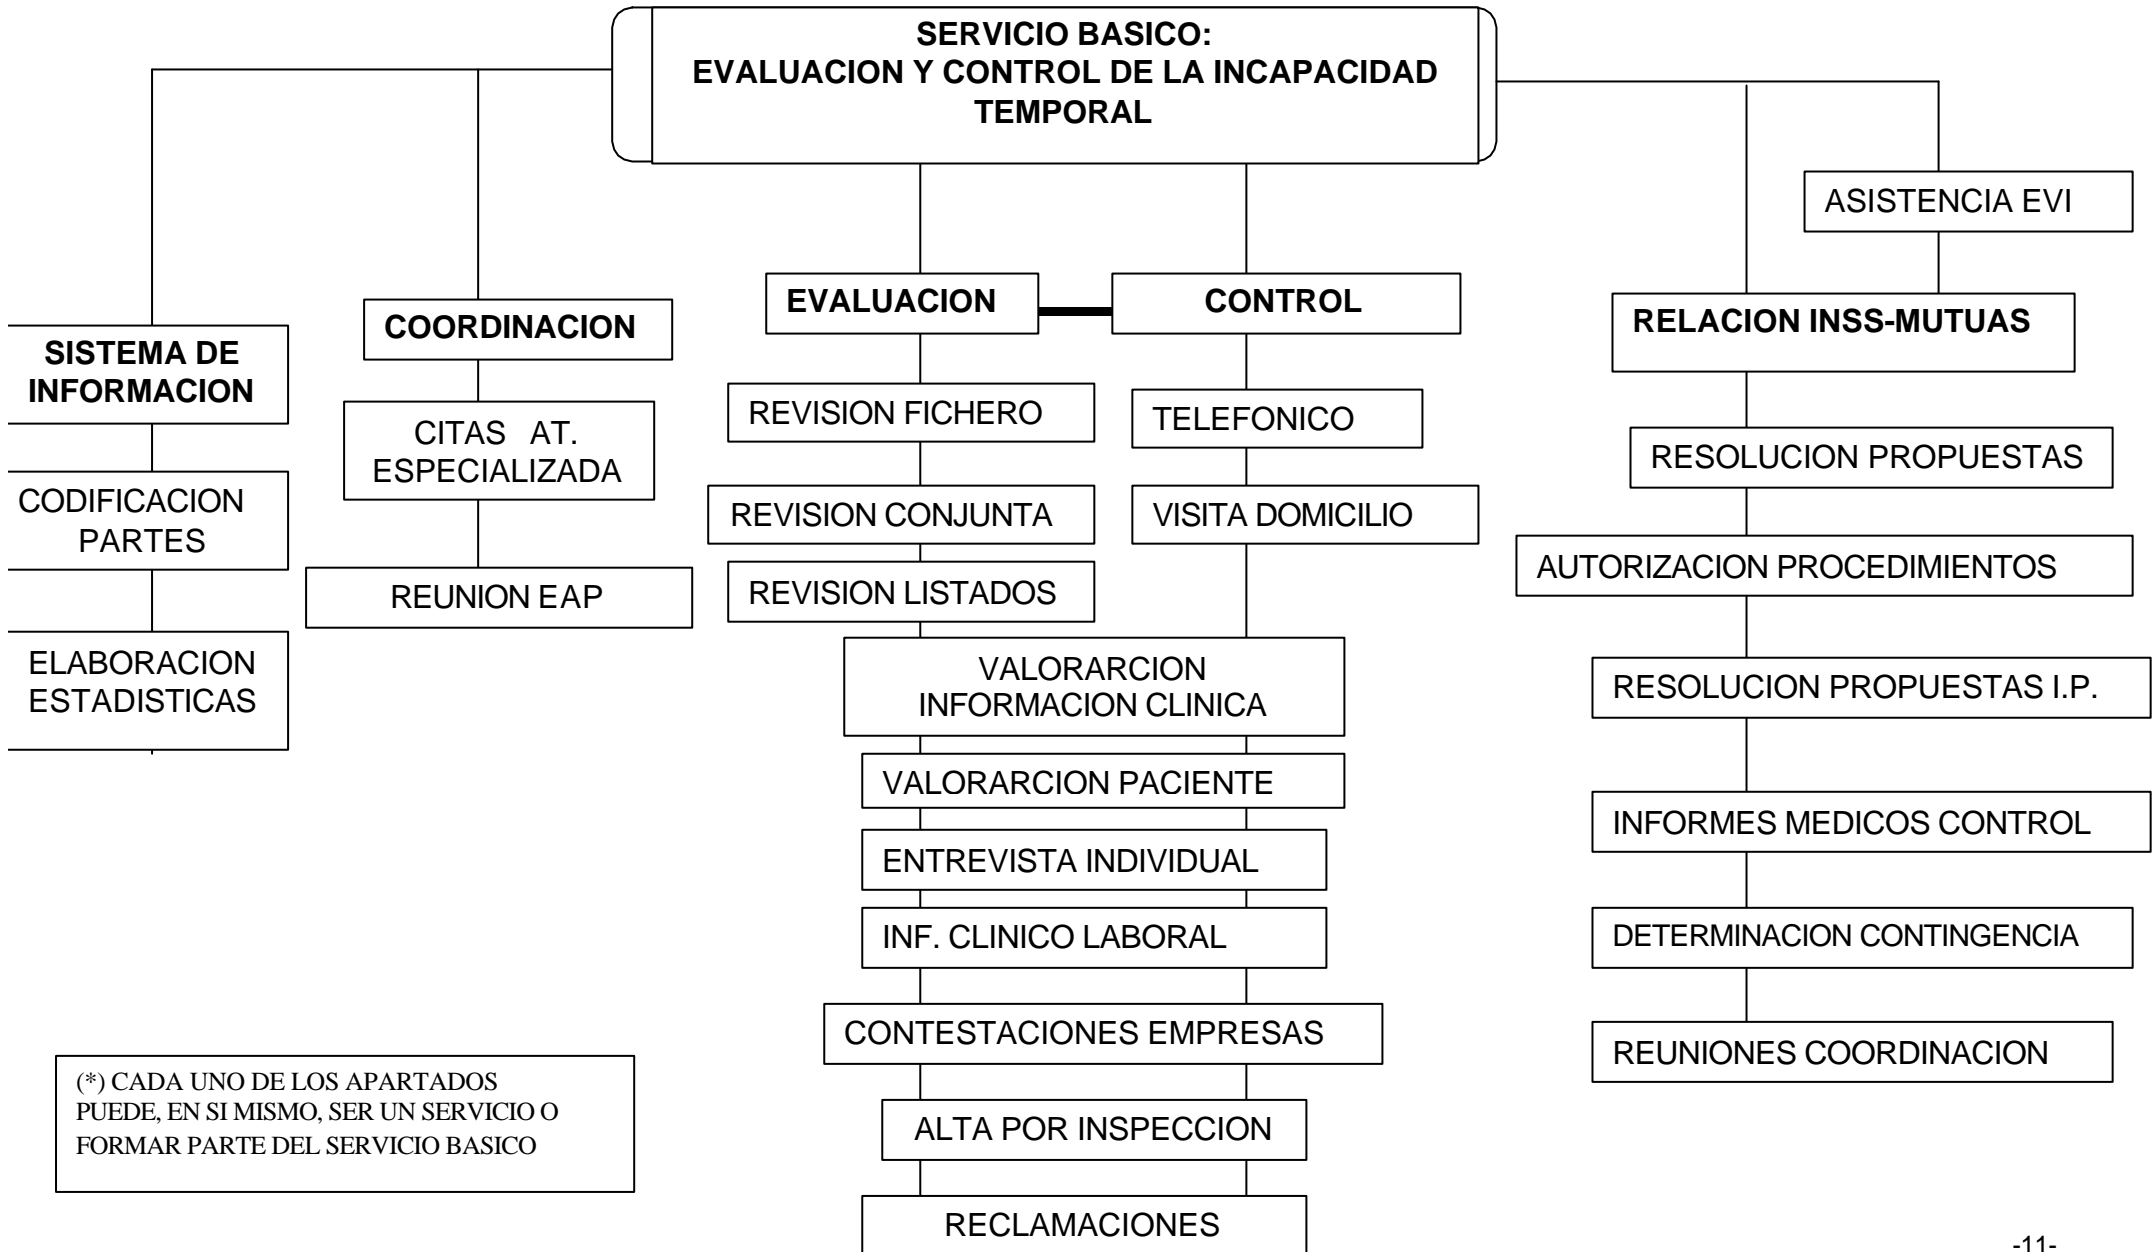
SERVICIO BASICO:
EVALUACION Y CONTROL DE LA INCAPACIDAD TEMPORAL

SISTEMA DE INFORMACION

CODIFICACION PARTES

ELABORACION ESTADISTICAS

COORDINACION

CITAS AT. ESPECIALIZADA

REUNION EAP

EVALUACION

REVISION FICHERO

REVISION CONJUNTA

REVISION LISTADOS

CONTROL

TELEFONICO

VISITA DOMICILIO

VALORARCION INFORMACION CLINICA

VALORARCION PACIENTE

ENTREVISTA INDIVIDUAL

INF. CLINICO LABORAL

CONTESTACIONES EMPRESAS

ALTA POR INSPECCION

RECLAMACIONES

ASISTENCIA EVI

RELACION INSS-MUTUAS

RESOLUCION PROPUESTAS

AUTORIZACION PROCEDIMIENTOS

RESOLUCION PROPUESTAS I.P.

INFORMES MEDICOS CONTROL

DETERMINACION CONTINGENCIA

REUNIONES COORDINACION

(*) CADA UNO DE LOS APARTADOS PUEDE, EN SI MISMO, SER UN SERVICIO O FORMAR PARTE DEL SERVICIO BASICO

-11-